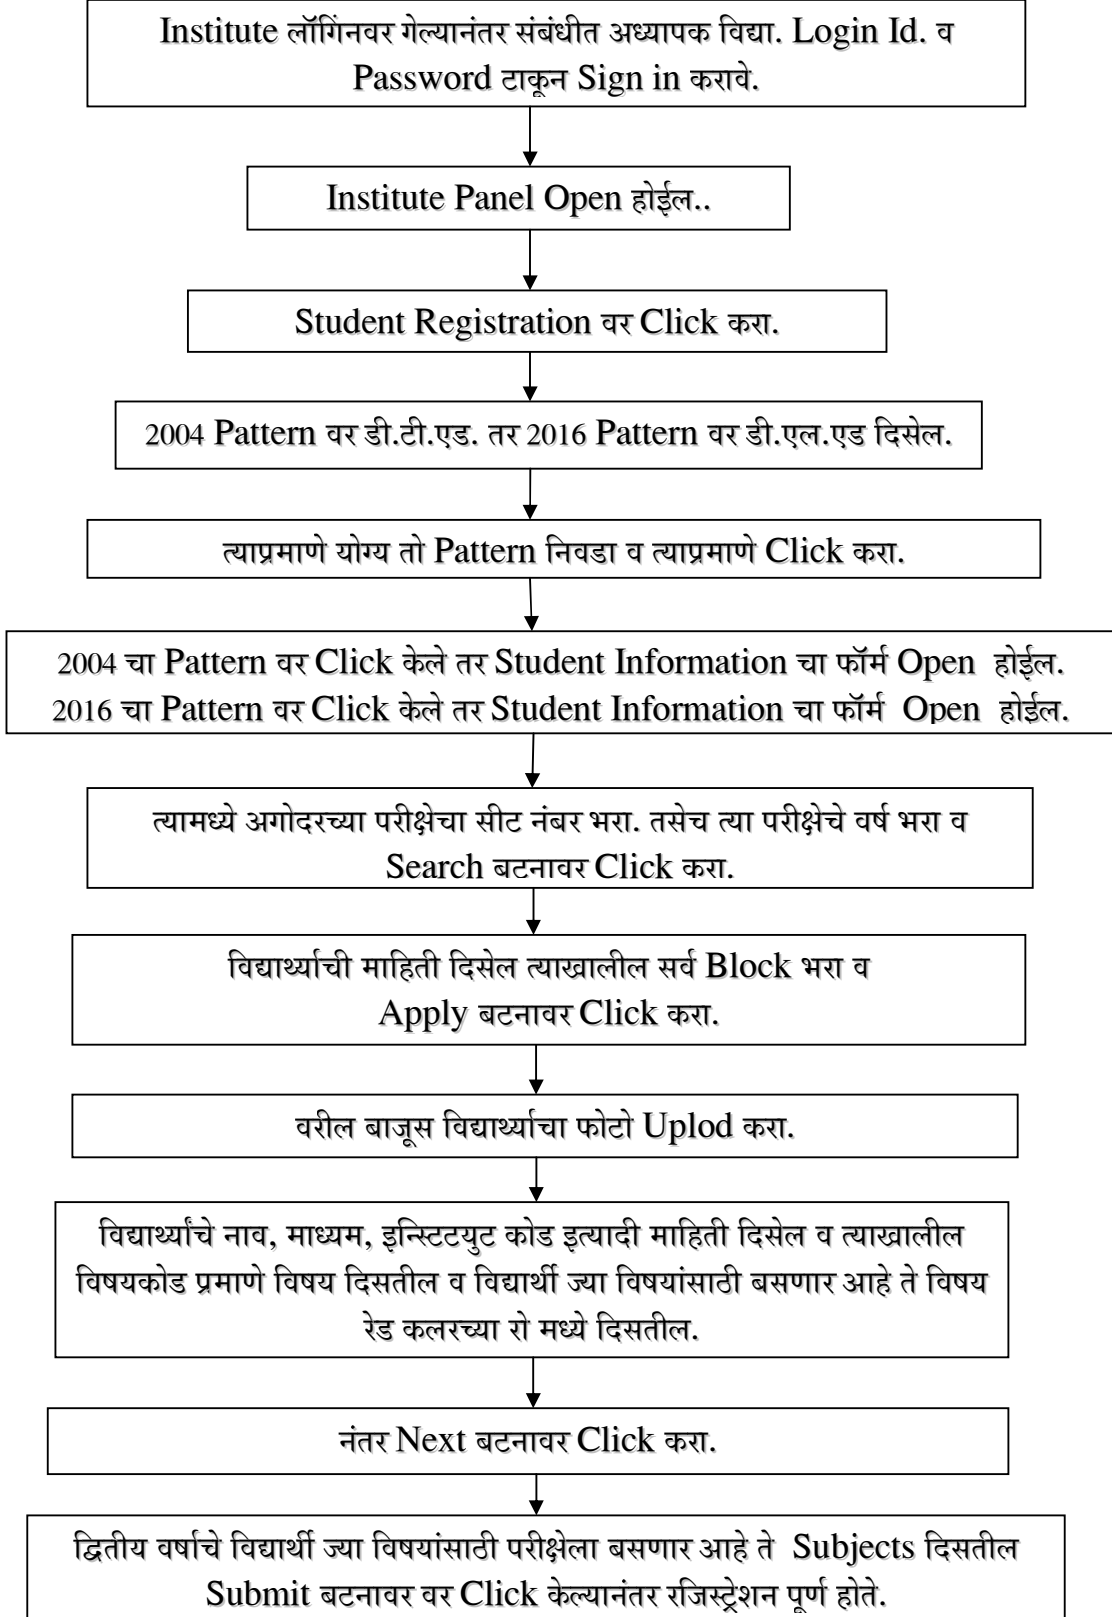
Institute लॉगिंनवर गेल्यानंतर संबंधीत अध्यापक विद्या. Login Id. व Password टाकून Sign in करावे.

Institute Panel Open होईल..

Student Registration वर Click करा.

2004 Pattern वर डी.टी.एड. तर 2016 Pattern वर डी.एल.एड दिसेल.

त्याप्रमाणे योग्य तो Pattern निवडा व त्याप्रमाणे Click करा.

2004 चा Pattern वर Click केले तर Student Information चा फॉर्म Open होईल.
2016 चा Pattern वर Click केले तर Student Information चा फॉर्म Open होईल.

त्यामध्ये अगोदरच्या परीक्षेचा सीट नंबर भरा. तसेच त्या परीक्षेचे वर्ष भरा व Search बटनावर Click करा.

विद्यार्थ्यांची माहिती दिसेल त्याखालील सर्व Block भरा व Apply बटनावर Click करा.

वरील बाजूस विद्यार्थ्याचा फोटो Uplod करा.

विद्यार्थ्यांचे नाव, माध्यम, इन्स्टिटयुट कोड इत्यादी माहिती दिसेल व त्याखालील विषयकोड प्रमाणे विषय दिसतील व विद्यार्थी ज्या विषयांसाठी बसणार आहे ते विषय रेड कलरच्या रो मध्ये दिसतील.

नंतर Next बटनावर Click करा.

द्वितीय वर्षाचे विद्यार्थी ज्या विषयांसाठी परीक्षेला बसणार आहे ते Subjects दिसतील Submit बटनावर वर Click केल्यानंतर रजिस्ट्रेशन पूर्ण होते.